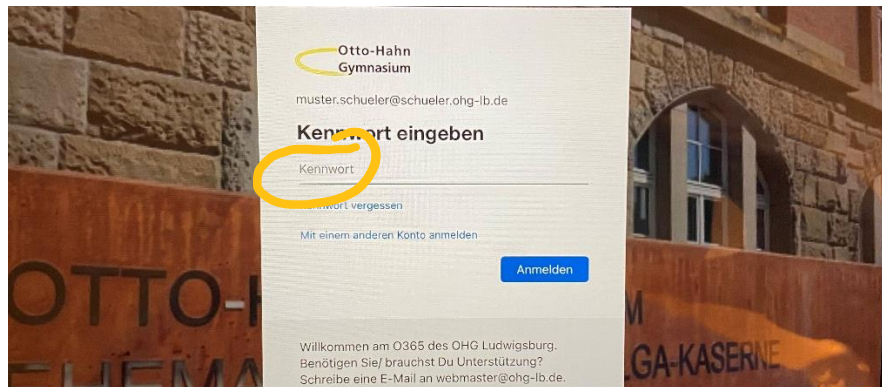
Otto-Hahn
Gymnasium

muster.schueler@schueler.ohg-lb.de

Kennwort eingeben

Kennwort

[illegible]wort vergessen

Mit einem anderen Konto anmelden

Anmelden

Willkommen am O365 des OHG Ludwigsburg. Benötigen Sie/ brauchst Du Unterstützung? Schreibe eine E-Mail an webmaster@ohg-lb.de.

OTTO-H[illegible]

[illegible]HEMA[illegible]

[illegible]M

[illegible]LGA-KASERNE